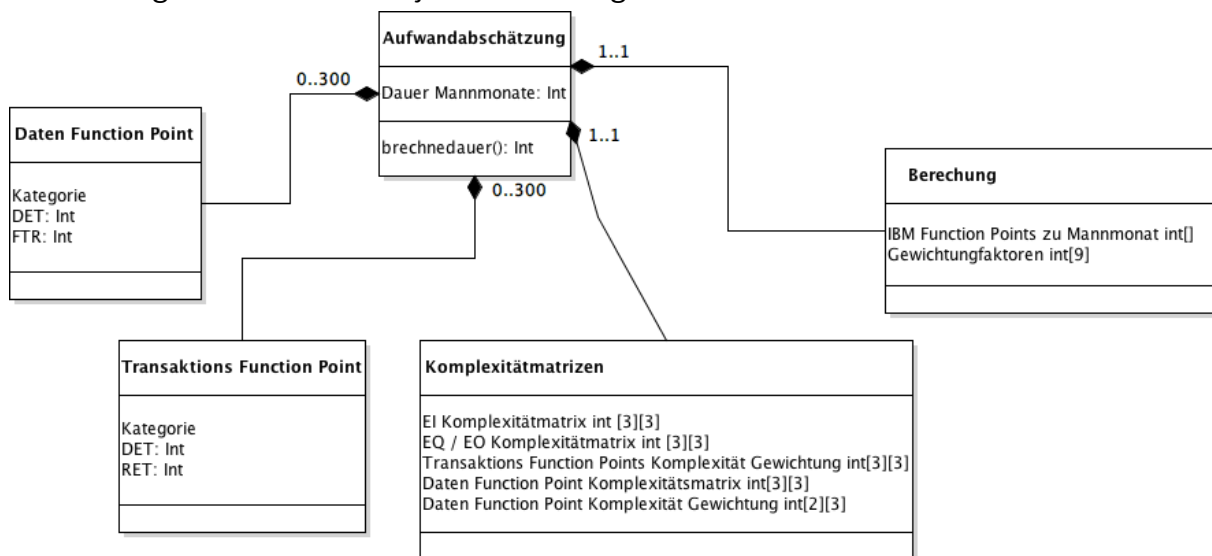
Aufwandabschätzung

Dauer Mannmonate: Int

brechnedauer(): Int

1..1

1..1

0..300

0..300

Daten Function Point

Kategorie
DET: Int
FTR: Int

Berechung

IBM Function Points zu Mannmonat int[]
Gewichtungfaktoren int[9]

Transaktions Function Point

Kategorie
DET: Int
RET: Int

Komplexitätmatrizen

EI Komplexitätmatrix int [3][3]
EQ / EO Komplexitätmatrix int [3][3]
Transaktions Function Points Komplexität Gewichtung int[3][3]
Daten Function Point Komplexitätsmatrix int[3][3]
Daten Function Point Komplexität Gewichtung int[2][3]